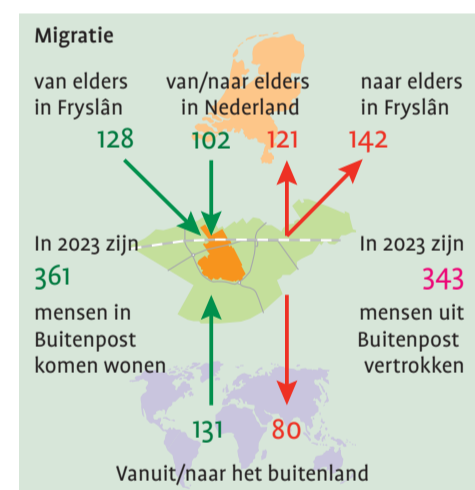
Migratie

van elders in Fryslân
128

van/naar elders in Nederland
102
121

naar elders in Fryslân
142

In 2023 zijn
361
mensen in Buitenpost komen wonen

In 2023 zijn
343
mensen uit Buitenpost vertrokken

131
80

Vanuit/naar het buitenland